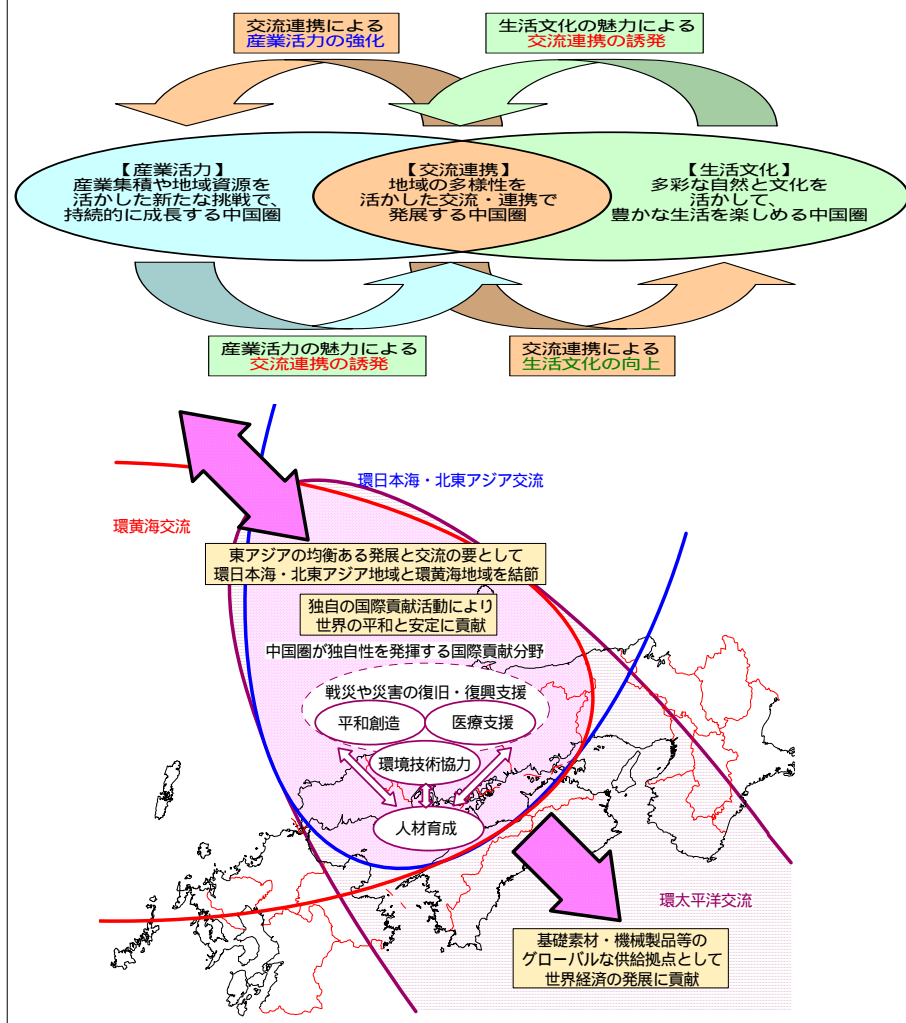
交流連携による
産業活力の強化

生活文化の魅力による
交流連携の誘発

【産業活力】
産業集積や地域資源を
活かした新たな挑戦で、
持続的に成長する中国圏

【交流連携】
地域の多様性を
活かした交流・連携で
発展する中国圏

【生活文化】
多彩な自然と文化を
活かして、
豊かな生活を楽しめる中国圏

産業活力の魅力による
交流連携の誘発

交流連携による
生活文化の向上

環日本海・北東アジア交流

環黄海交流

東アジアの均衡ある発展と交流の要として
環日本海・北東アジア地域と環黄海地域を結節

独自の国際貢献活動により
世界の平和と安定に貢献

中国圏が独自性を発揮する国際貢献分野

戦災や災害の復旧・復興支援

平和創造

医療支援

環境技術協力

人材育成

環太平洋交流

基礎素材・機械製品等の
グローバルな供給拠点として
世界経済の発展に貢献